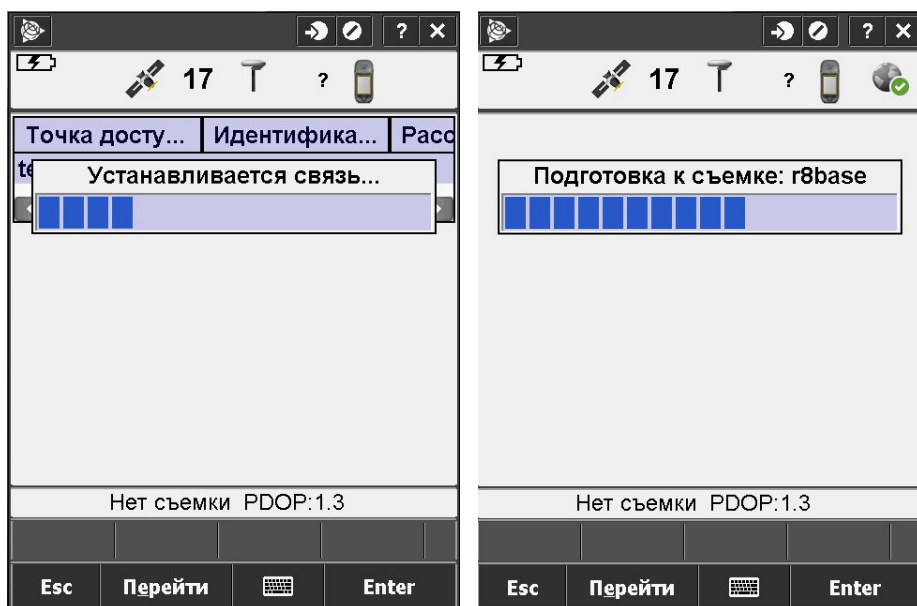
? ×

17 ?

| Точка досту... | Идентифика... | Расс |
|---|---|---|
| te | | |

Устанавливается связь...

Нет съемки PDOP:1.3

Esc Перейти Enter

? ×

17 ?

Подготовка к съемке: r8base

Нет съемки PDOP:1.3

Esc Перейти Enter